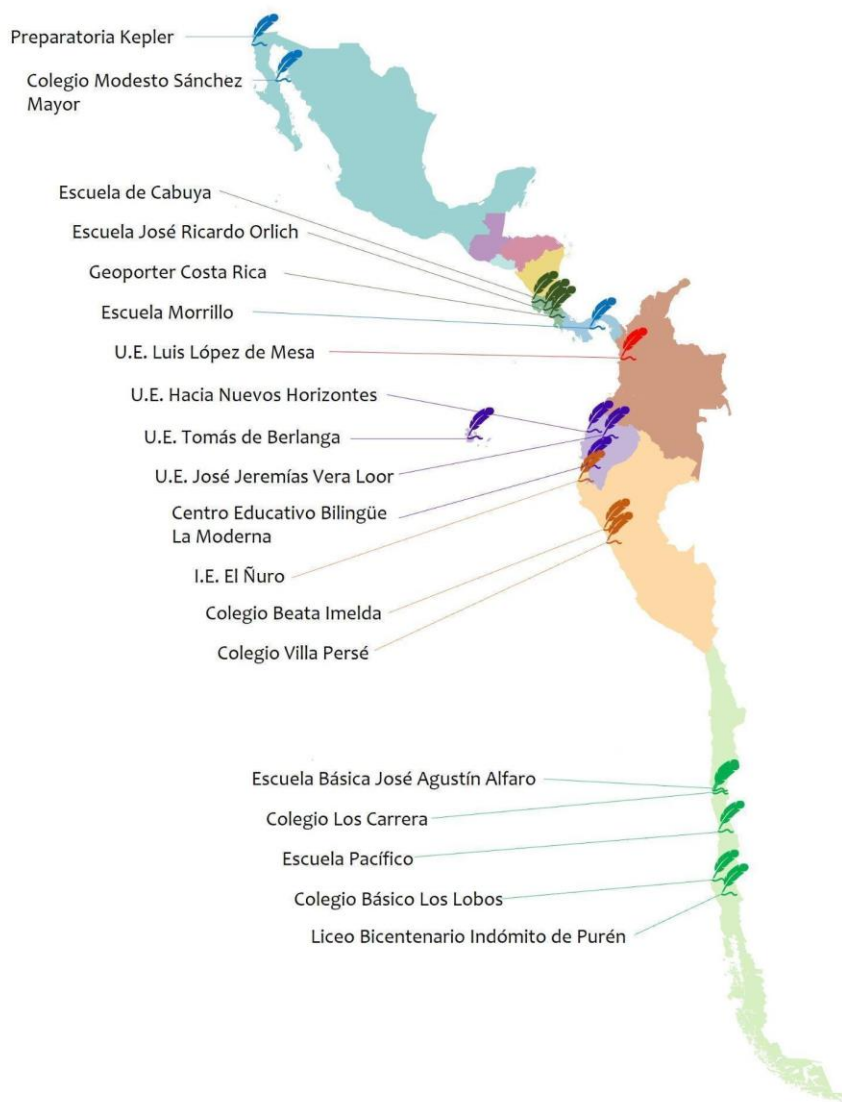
Preparatoria Kepler

Colegio Modesto Sánchez Mayor

Escuela de Cabuya

Escuela José Ricardo Orlich

Geoporter Costa Rica

Escuela Morrillo

U.E. Luis López de Mesa

U.E. Hacia Nuevos Horizontes

U.E. Tomás de Berlanga

U.E. José Jeremías Vera Loor

Centro Educativo Bilingüe La Moderna

I.E. El Ñuro

Colegio Beata Imelda

Colegio Villa Persé

Escuela Básica José Agustín Alfaro

Colegio Los Carrera

Escuela Pacífico

Colegio Básico Los Lobos

Liceo Bicentenario Indómito de Purén